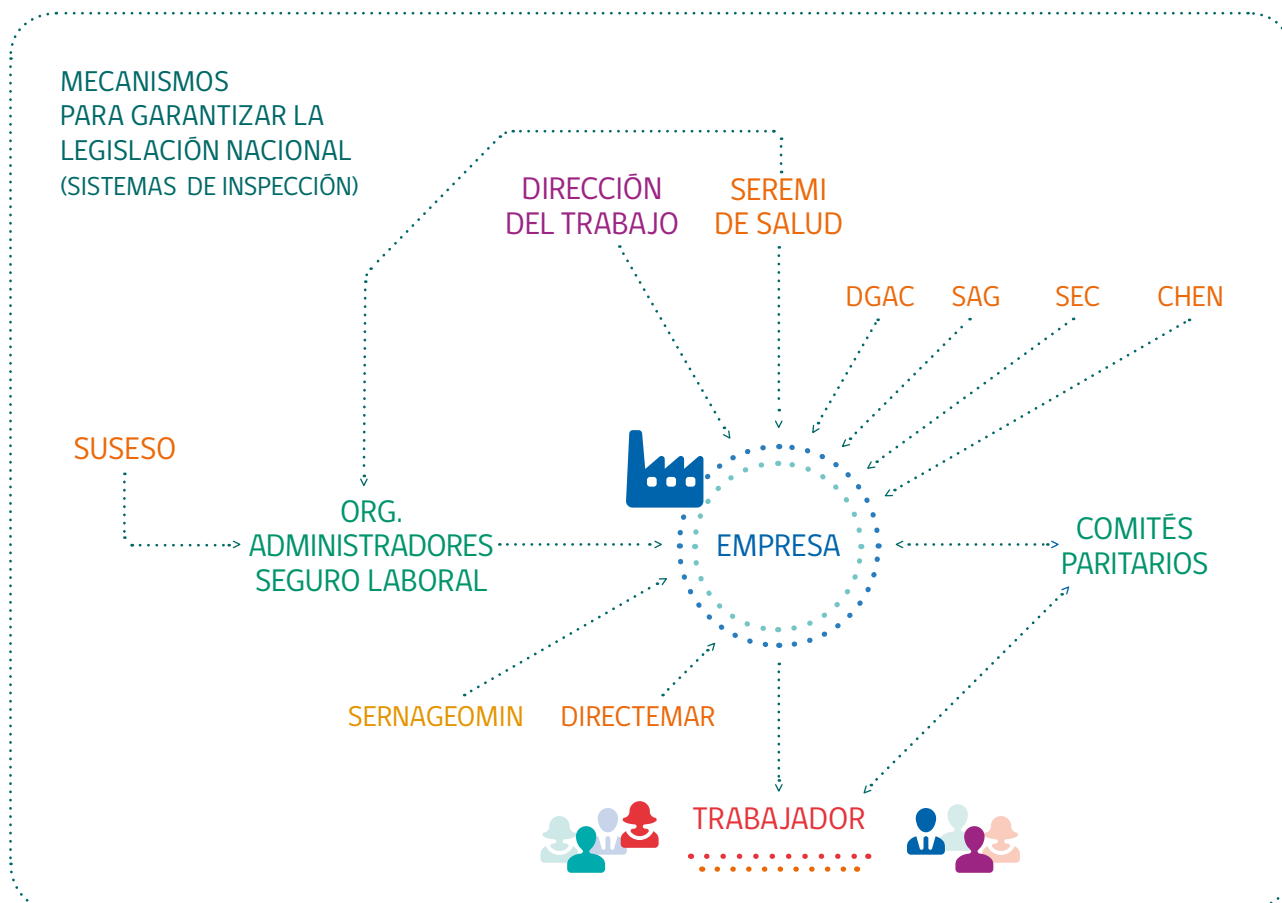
MECANISMOS
PARA GARANTIZAR LA
LEGISLACIÓN NACIONAL
(SISTEMAS DE INSPECCIÓN)

DIRECCIÓN
DEL TRABAJO

SEREMI
DE SALUD

DGAC

SAG

SEC

CHEN

SUSESO

ORG.
ADMINISTRADORES
SEGURO LABORAL

EMPRESA

COMITÉS
PARITARIOS

SERNAGEOMIN

DIRECTEMAR

TRABAJADOR